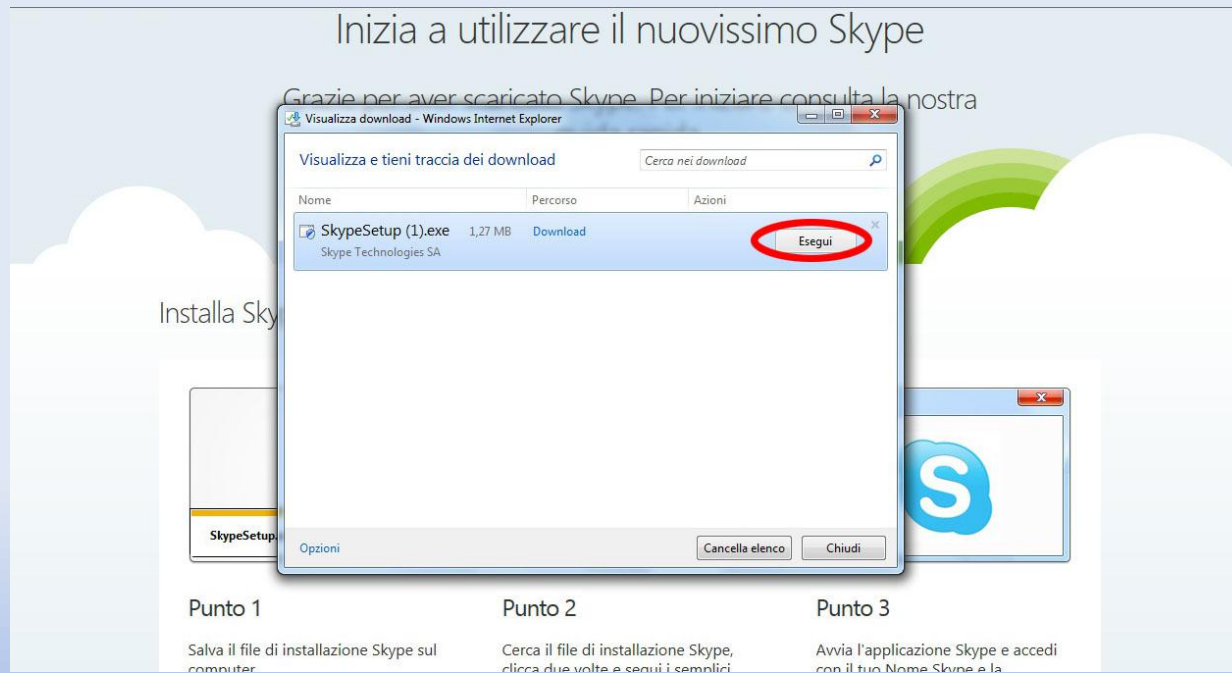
Inizia a utilizzare il nuovissimo Skype

Grazie per aver scaricato Skype. Per iniziare consulta la nostra

Visualizza download - Windows Internet Explorer

Visualizza e tieni traccia dei download

Cerca nei download

| Nome | Percorso | Azioni |
|---|---|---|
| SkypeSetup (1).exe 1,27 MB Skype Technologies SA | Download | Esegui |

Opzioni

Cancella elenco

Chiudi

Installa Sky

SkypeSetup.

Punto 1

Salva il file di installazione Skype sul computer

Punto 2

Cerca il file di installazione Skype, clicca due volte e segui i semplici

Punto 3

Avvia l'applicazione Skype e accedi con il tuo Nome Skype e la